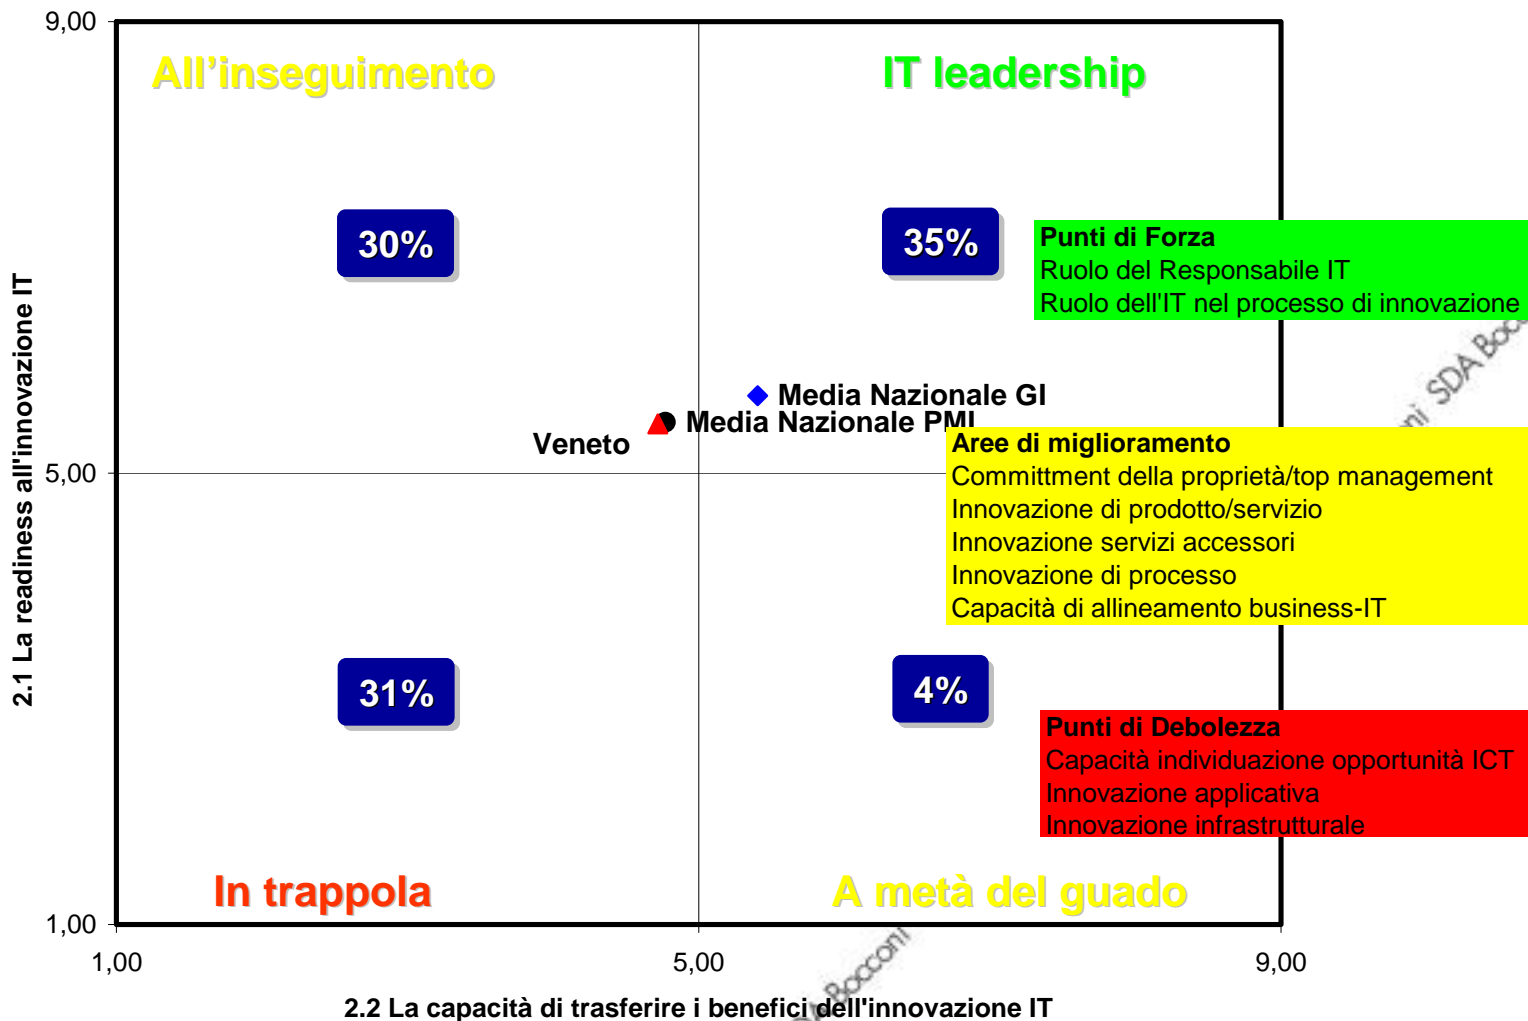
9,00

All’inseguimento

IT leadership

30%

35%

Punti di Forza
Ruolo del Responsabile IT
Ruolo dell'IT nel processo di innovazione

Media Nazionale GI
Media Nazionale PMI
Veneto

Aree di miglioramento
Committment della proprietà/top management
Innovazione di prodotto/servizio
Innovazione servizi accessori
Innovazione di processo
Capacità di allineamento business-IT

5,00

2.1 La readiness all'innovazione IT

31%

4%

Punti di Debolezza
Capacità individuazione opportunità ICT
Innovazione applicativa
Innovazione infrastrutturale

In trappola

A metà del guado

1,00

1,00

5,00

9,00

2.2 La capacità di trasferire i benefici dell'innovazione IT

SDA Bocconi

SDA Bocconi